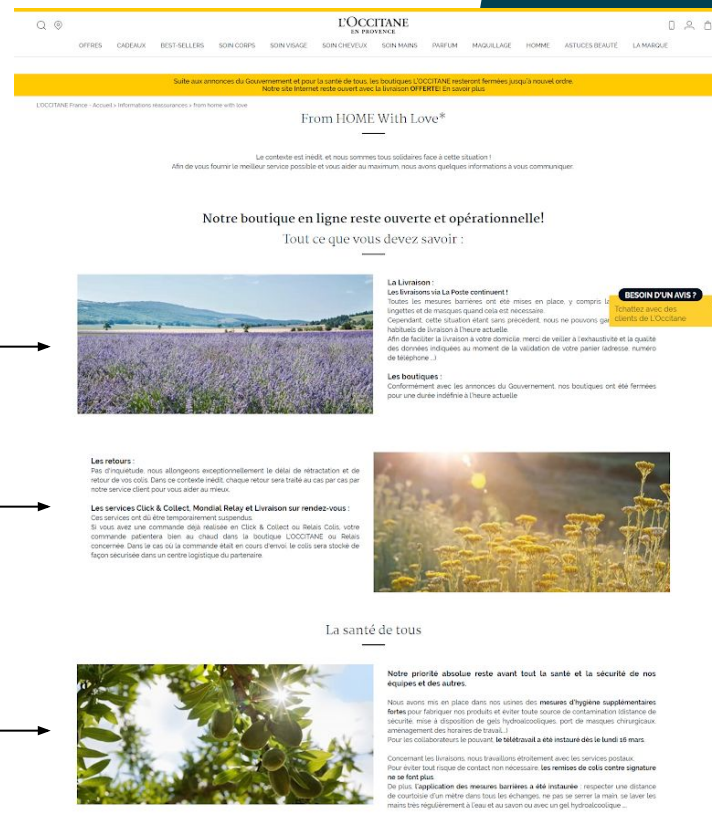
L'OCCITANE
EN PROVENCE

OFFRES CADEAUX BEST-SELLERS SOIN CORPS SOIN VISAGE SOIN CHEVEUX SOIN MAINS PARFUM MAQUILLAGE HOMME ASTUCES BEAUTÉ LA MARQUE

Suite aux annonces du Gouvernement et pour la santé de tous, les boutiques L'OCCITANE resteront fermées jusqu'à nouvel ordre.
Notre site Internet reste ouvert avec la livraison OFFERTE! En savoir plus

L'OCCITANE France - Accueil » Informations réassurances » from home with love

From HOME With Love*

Le contexte est inédit, et nous sommes tous solidaires face à cette situation !
Afin de vous fournir le meilleur service possible et vous aider au maximum, nous avons quelques informations à vous communiquer.

Notre boutique en ligne reste ouverte et opérationnelle!

Tout ce que vous devez savoir :

La Livraison :
Les livraisons via La Poste continuent !
Toutes les mesures barrières ont été mises en place, y compris la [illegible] lingettes et de masques quand cela est nécessaire.
Cependant, cette situation étant sans précédent, nous ne pouvons ga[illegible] habituels de livraison à l'heure actuelle.
Afin de faciliter la livraison à votre domicile, merci de veiller à l'exhaustivité et la qualité des données indiquées au moment de la validation de votre panier (adresse, numéro de téléphone ...)

BESOIN D'UN AVIS ?
Tchattez avec des clients de L'Occitane

Les boutiques :
Conformément avec les annonces du Gouvernement, nos boutiques ont été fermées pour une durée indéfinie à l'heure actuelle

Les retours :
Pas d'inquiétude, nous allongeons exceptionnellement le délai de rétractation et de retour de vos colis. Dans ce contexte inédit, chaque retour sera traité au cas par cas par notre service client pour vous aider au mieux.

Les services Click & Collect, Mondial Relay et Livraison sur rendez-vous :
Ces services ont dû être temporairement suspendus.
Si vous avez une commande déjà réalisée en Click & Collect ou Relais Colis, votre commande patientera bien au chaud dans la boutique L'OCCITANE ou Relais concernée. Dans le cas où la commande était en cours d'envoi, le colis sera stocké de façon sécurisée dans un centre logistique du partenaire.

La santé de tous

Notre priorité absolue reste avant tout la santé et la sécurité de nos équipes et des autres.

Nous avons mis en place dans nos usines des mesures d'hygiène supplémentaires fortes pour fabriquer nos produits et éviter toute source de contamination (distance de sécurité, mise à disposition de gels hydroalcooliques, port de masques chirurgicaux, aménagement des horaires de travail...)
Pour les collaborateurs le pouvant, le télétravail a été instauré dès le lundi 16 mars.

Concernant les livraisons, nous travaillons étroitement avec les services postaux.
Pour éviter tout risque de contact non nécessaire, les remises de colis contre signature ne se font plus.
De plus, l'application des mesures barrières a été instaurée : respecter une distance de courtoisie d'un mètre dans tous les échanges, ne pas se serrer la main, se laver les mains très régulièrement à l'eau et au savon ou avec un gel hydroalcoolique ...